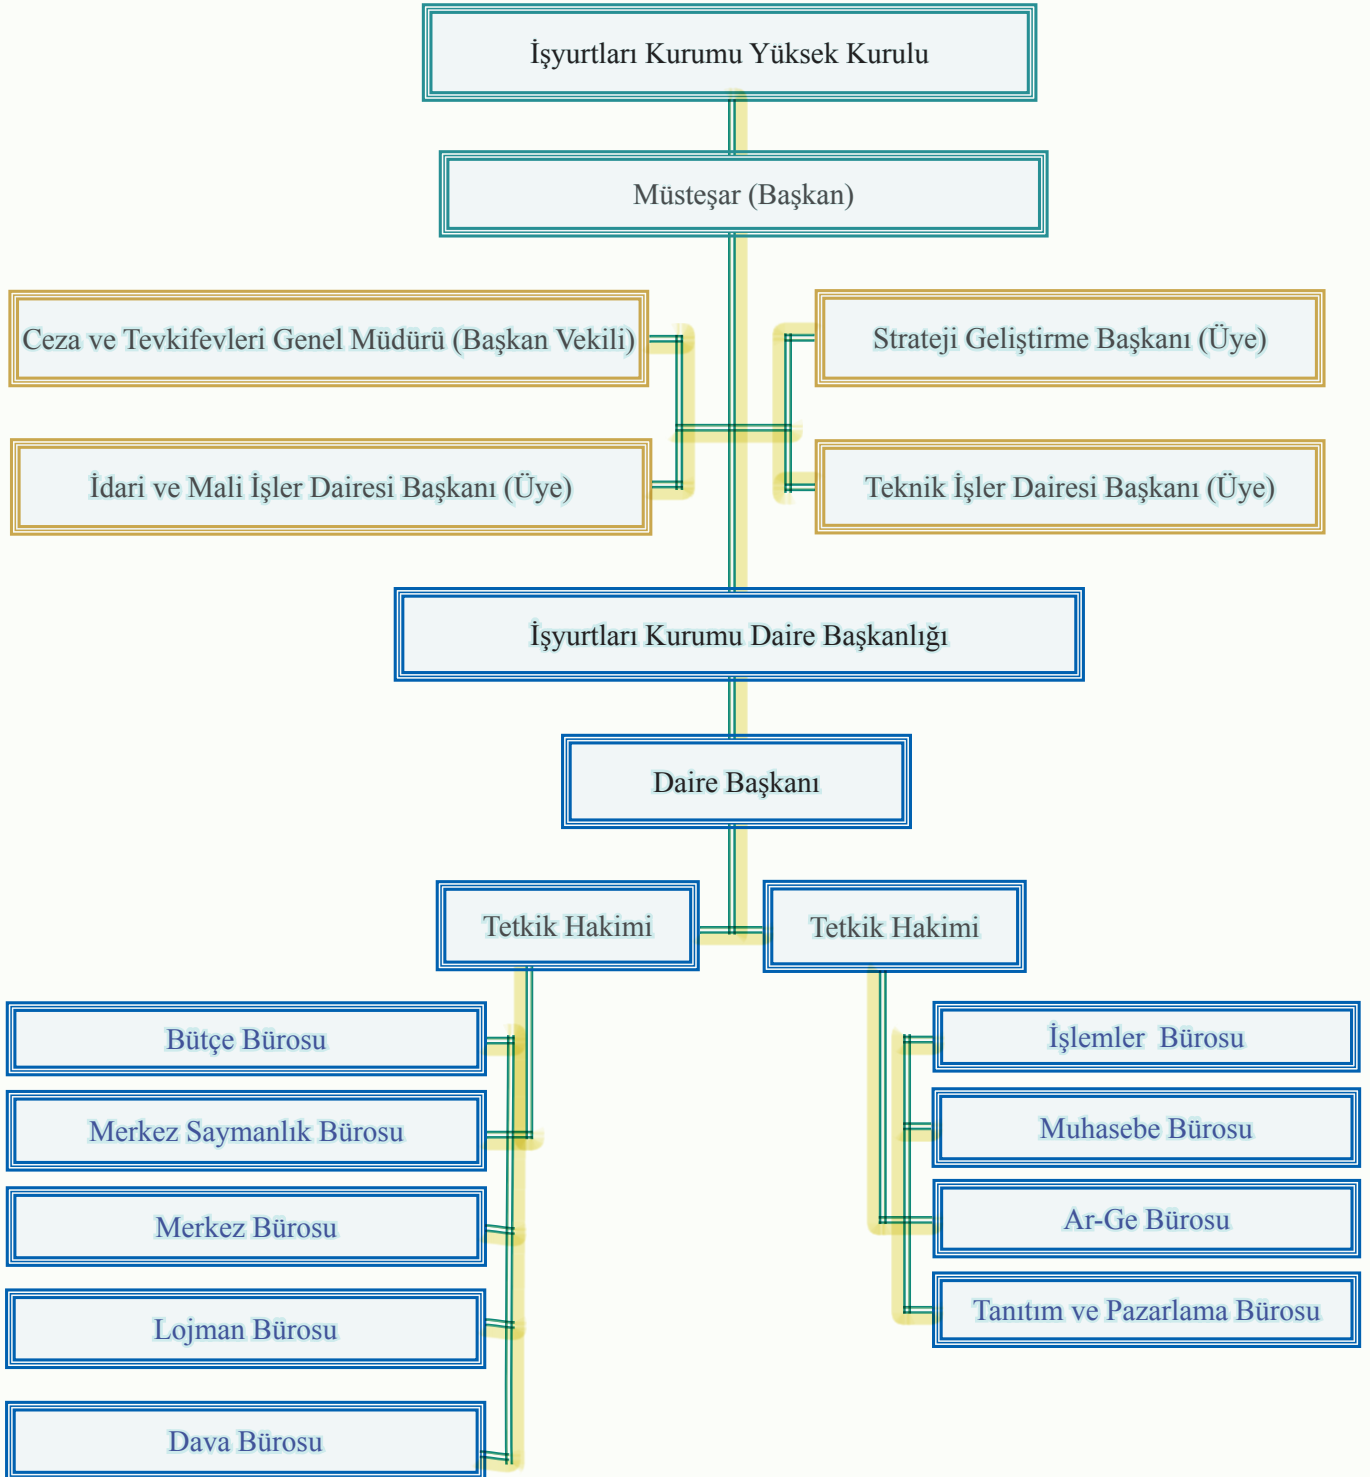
İşyurtları Kurumu Yüksek Kurulu

Müsteşar (Başkan)

Ceza ve Tevkifevleri Genel Müdürü (Başkan Vekili)

İdari ve Mali İşler Dairesi Başkanı (Üye)

Strateji Geliştirme Başkanı (Üye)

Teknik İşler Dairesi Başkanı (Üye)

İşyurtları Kurumu Daire Başkanlığı

Daire Başkanı

Tetkik Hakimi

Tetkik Hakimi

Bütçe Bürosu

Merkez Saymanlık Bürosu

Merkez Bürosu

Lojman Bürosu

Dava Bürosu

İşlemler Bürosu

Muhasebe Bürosu

Ar-Ge Bürosu

Tanıtım ve Pazarlama Bürosu